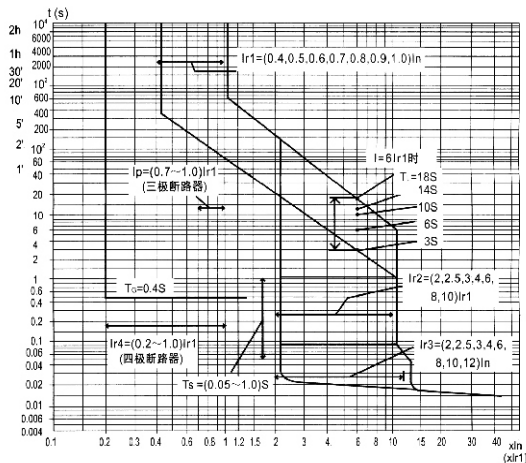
t (s)
2h
1h
30'
20'
10'
5'
2'
1'
$10^4$
6000
4000
2000
$10^3$
600
400
200
$10^2$
60
40
20
10
6
4
2
1
0.6
0.4
0.2
0.1
0.06
0.04
0.02
0.01
0.006
0.004

Ir1=(0.4,0.5,0.6,0.7,0.8,0.9,1.0)In

I=6Ir1时
T. =18S
14S
10S
6S
3S

Ip=(0.7~1.0)Ir1
(三极断路器)

TG=0.4S

Ir2=(2,2.5,3,4,6,8,10)Ir1

Ir4=(0.2~1.0)Ir1
(四极断路器)

Ir3=(2,2.5,3,4,6,8,10,12)In

Ts=(0.05~1.0)S

0.1 0.2 0.4 0.6 0.8 1 1.2 1.5 2 3 4 6 8 10 20 30 40
xIn
(xIr1)